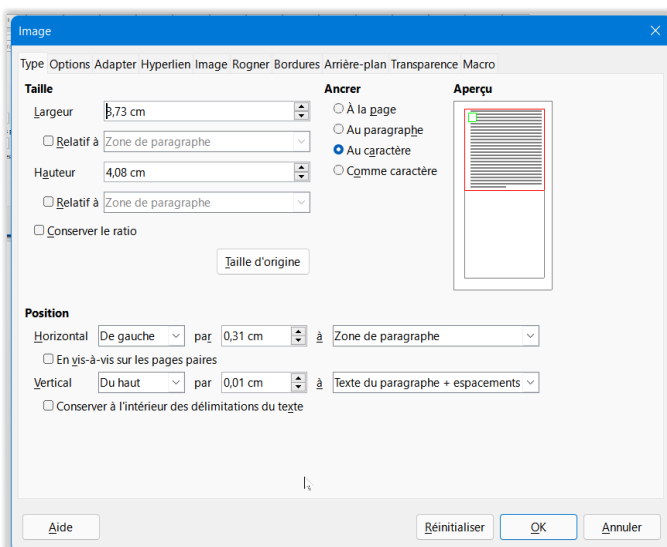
Image

Type Options Adapter Hyperlien Image Rogner Bordures Arrière-plan Transparence Macro

Taille

Largeur 3,73 cm

Relatif à Zone de paragraphe

Hauteur 4,08 cm

Relatif à Zone de paragraphe

Conserver le ratio

Taille d'origine

Ancrer

À la page

Au paragraphe

Au caractère

Comme caractère

Aperçu

Position

Horizontal De gauche par 0,31 cm à Zone de paragraphe

En vis-à-vis sur les pages paires

Vertical Du haut par 0,01 cm à Texte du paragraphe + espacements

Conserver à l'intérieur des délimitations du texte

Aide

Réinitialiser OK Annuler